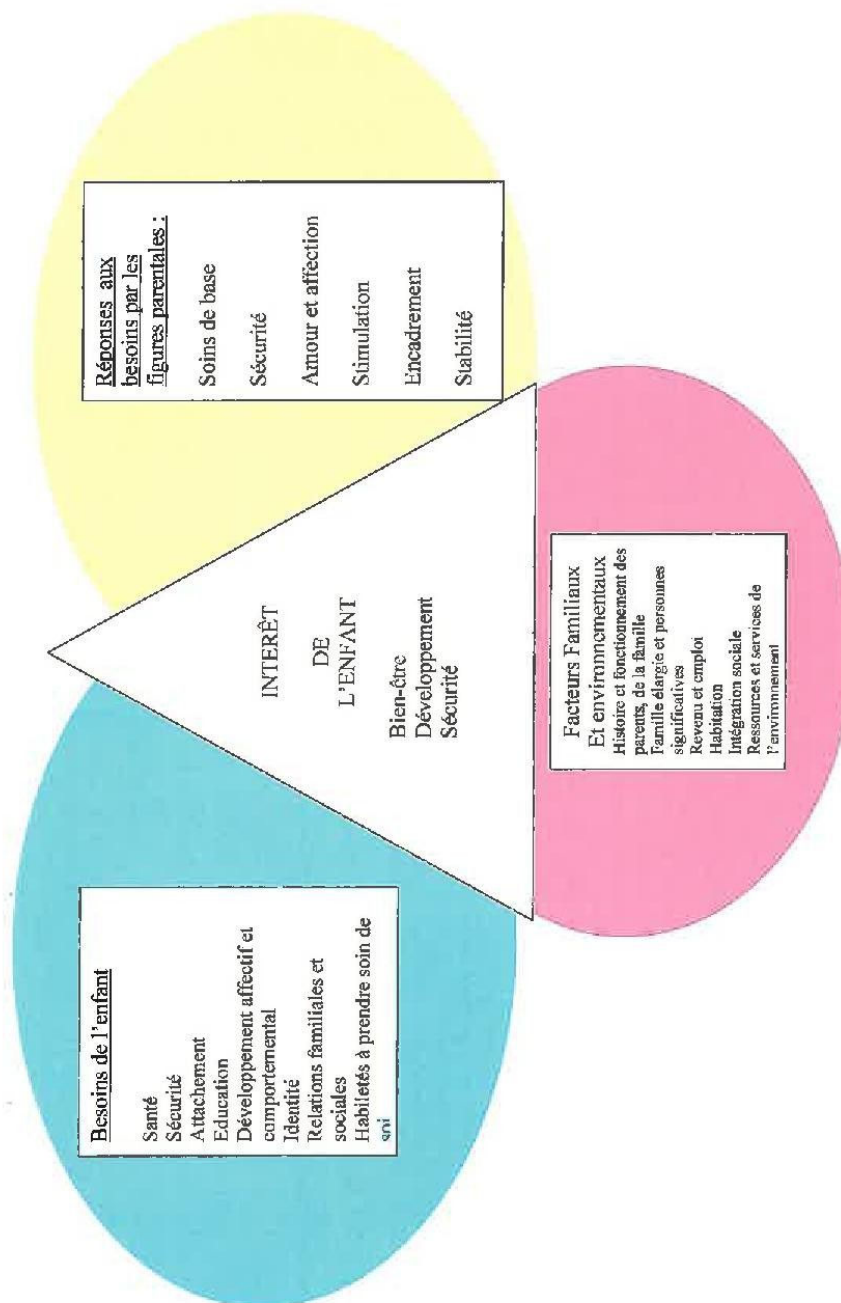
Réponses aux besoins par les figures parentales :

Soins de base

Sécurité

Amour et affection

Stimulation

Encadrement

Stabilité

INTERÊT
DE
L'ENFANT

Bien-être
Développement
Sécurité

Facteurs Familiaux
Et environnementaux
Histoire et fonctionnement des parents, de la famille
Famille élargie et personnes significatives
Revenu et emploi
Habitation
Intégration sociale
Ressources et services de l'environnement

Besoins de l'enfant

Santé
Sécurité
Attachement
Education
Développement affectif et comportemental
Identité
Relations familiales et sociales
Habiletés à prendre soin de soi